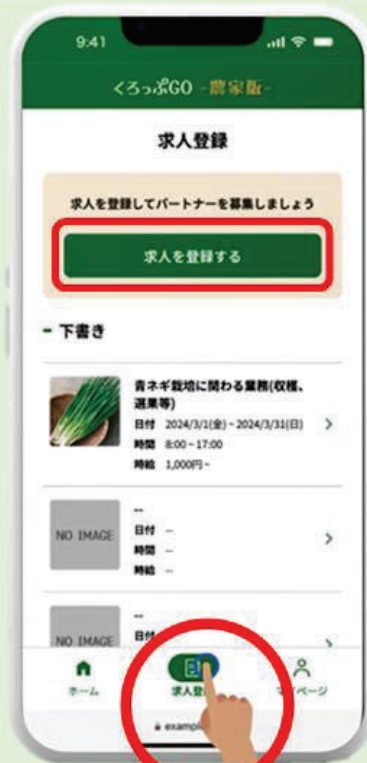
9:41

くろっぷGO -農家版-

求人登録

求人を登録してパートナーを募集しましょう

求人を登録する

- 下書き

青ネギ栽培に関わる業務(収穫、選果等)
日付 2024/3/1(金)~2024/3/31(日)
時間 8:00~17:00
時給 1,000円~

NO IMAGE
--
日付 --
時間 --
時給 --

NO IMAGE
--
日付

ホーム
求人登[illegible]
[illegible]ページ

example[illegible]